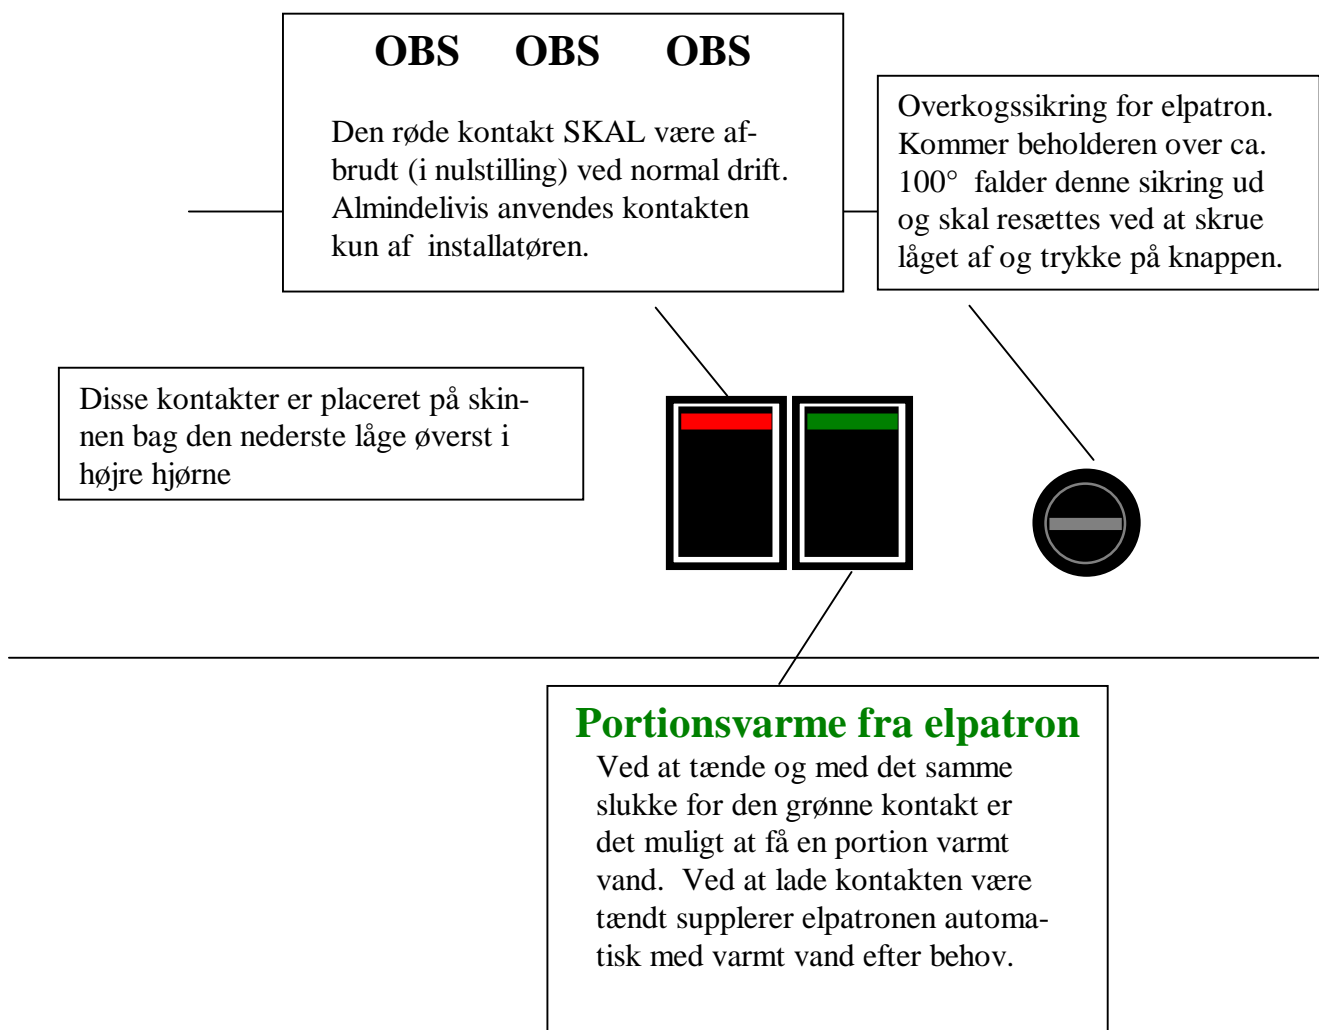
OBS OBS OBS

Den røde kontakt SKAL være afbrudt (i nulstilling) ved normal drift. Almindelivis anvendes kontakten kun af installatøren.

Overkogssikring for elpatron. Kommer beholderen over ca. 100° falder denne sikring ud og skal resættes ved at skrue låget af og trykke på knappen.

Disse kontakter er placeret på skinnen bag den nederste låge øverst i højre hjørne

Portionsvarme fra elpatron

Ved at tænde og med det samme slukke for den grønne kontakt er det muligt at få en portion varmt vand. Ved at lade kontakten være tændt supplerer elpatronen automatisk med varmt vand efter behov.